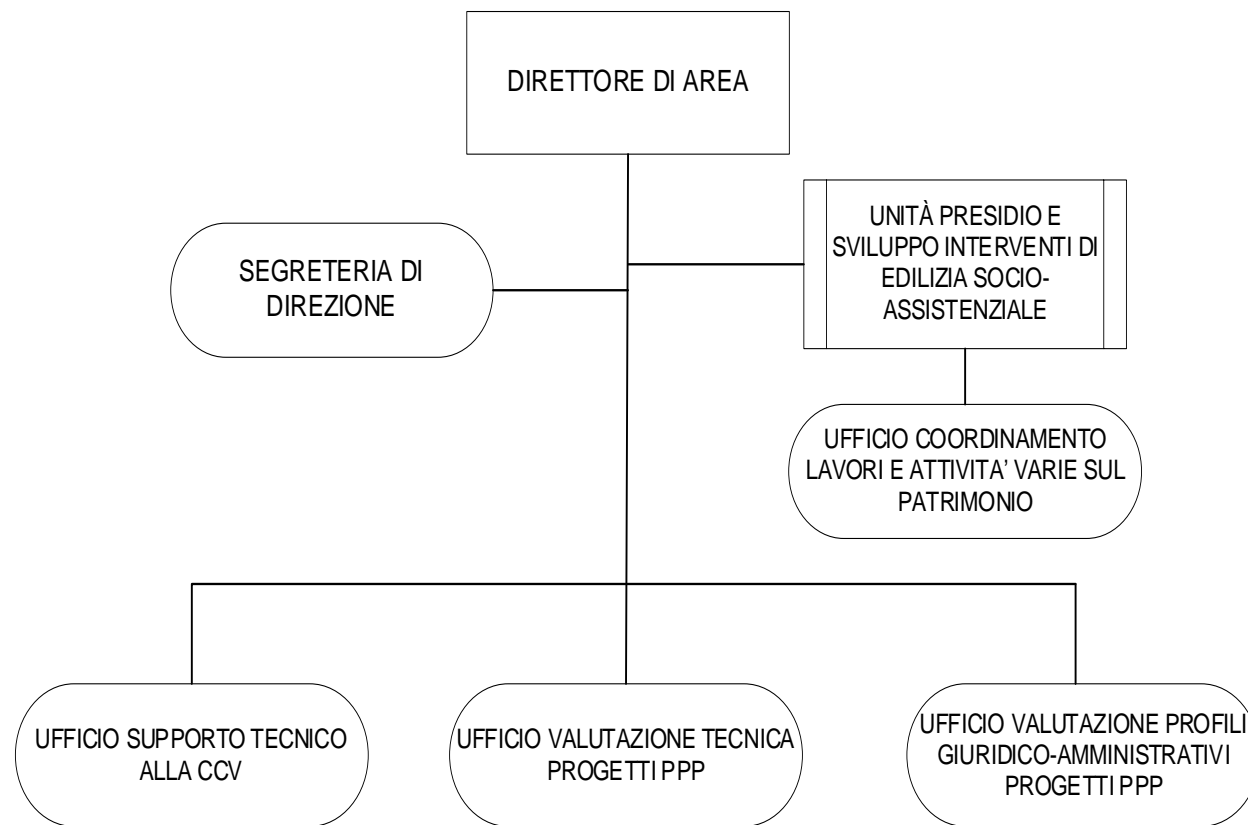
DIRETTORE DI AREA

SEGRETERIA DI DIREZIONE

UNITÀ PRESIDIO E SVILUPPO INTERVENTI DI EDILIZIA SOCIO-ASSISTENZIALE

UFFICIO COORDINAMENTO LAVORI E ATTIVITA' VARIE SUL PATRIMONIO

UFFICIO SUPPORTO TECNICO ALLA CCV

UFFICIO VALUTAZIONE TECNICA PROGETTI PPP

UFFICIO VALUTAZIONE PROFILI GIURIDICO-AMMINISTRATIVI PROGETTI PPP